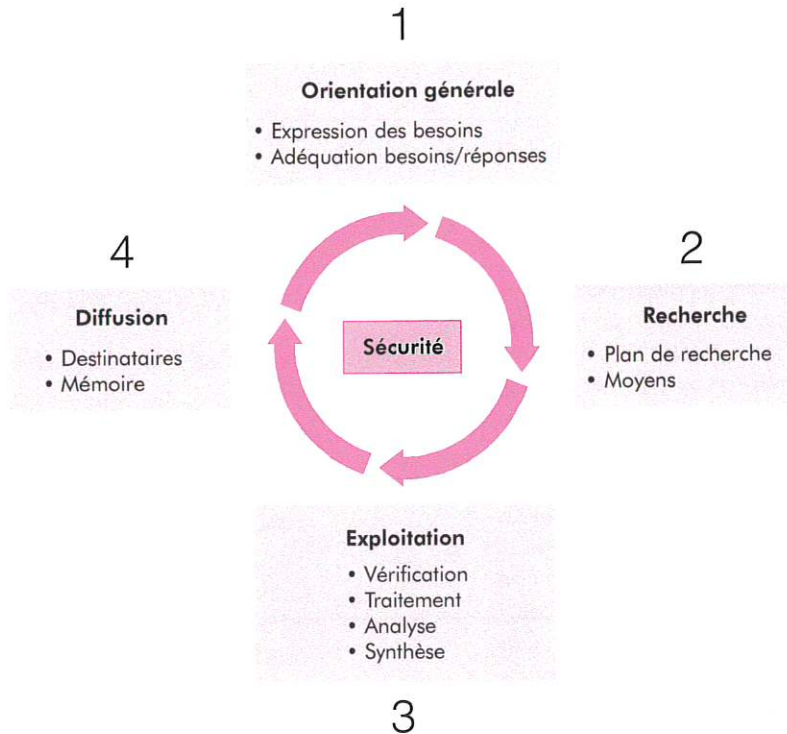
1

Orientation générale

• Expression des besoins
• Adéquation besoins/réponses

4

Diffusion

• Destinataires
• Mémoire

Sécurité

2

Recherche

• Plan de recherche
• Moyens

Exploitation

• Vérification
• Traitement
• Analyse
• Synthèse

3